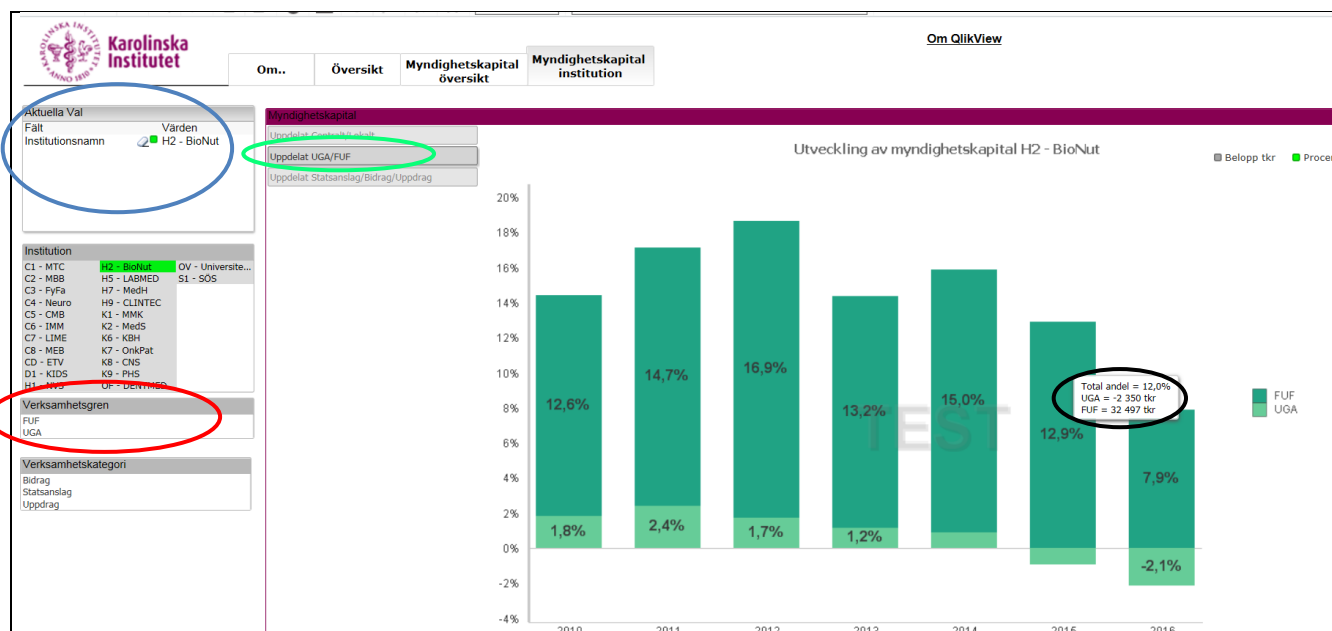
Karolinska Institutet

Om..

Översikt

Myndighetskapital översikt

Myndighetskapital institution

Om QlikView

Aktuella Val

| Fält | Värden |
|---|---|
| Institutionsnamn | H2 - BioNut |

Institution

| | | |
|---|---|---|
| C1 - MTC | H2 - BioNut | OV - Universite... |
| C2 - MBB | H5 - LABMED | S1 - SÖS |
| C3 - FyFa | H7 - MedH | |
| C4 - Neuro | H9 - CLINTEC | |
| C5 - CMB | K1 - MMK | |
| C6 - IMM | K2 - MedS | |
| C7 - LIME | K6 - KBH | |
| C8 - MEB | K7 - OnkPat | |
| CD - ETV | K8 - CNS | |
| D1 - KIDS | K9 - PHS | |
| H1 - NVS | OF - DENTMED | |

Verksamhetsgren

FUF
UGA

Verksamhetskategori

Bidrag
Statsanslag
Uppdrag

Myndighetskapital

Uppdelat Centralt/Lokalt

Uppdelat UGA/FUF

Uppdelat Statsanslag/Bidrag/Uppdrag

Utveckling av myndighetskapital H2 - BioNut

Belopp tkr

Procen

20%
18%
16%
14%
12%
10%
8%
6%
4%
2%
0,0%
-2%
-4%

12,6%
1,8%
14,7%
2,4%
16,9%
1,7%
13,2%
1,2%
15,0%
12,9%
7,9%
-2,1%

Total andel = 12,0%
UGA = -2 350 tkr
FUF = 32 497 tkr

TEST

FUF
UGA

2010
2011
2012
2013
2014
2015
2016